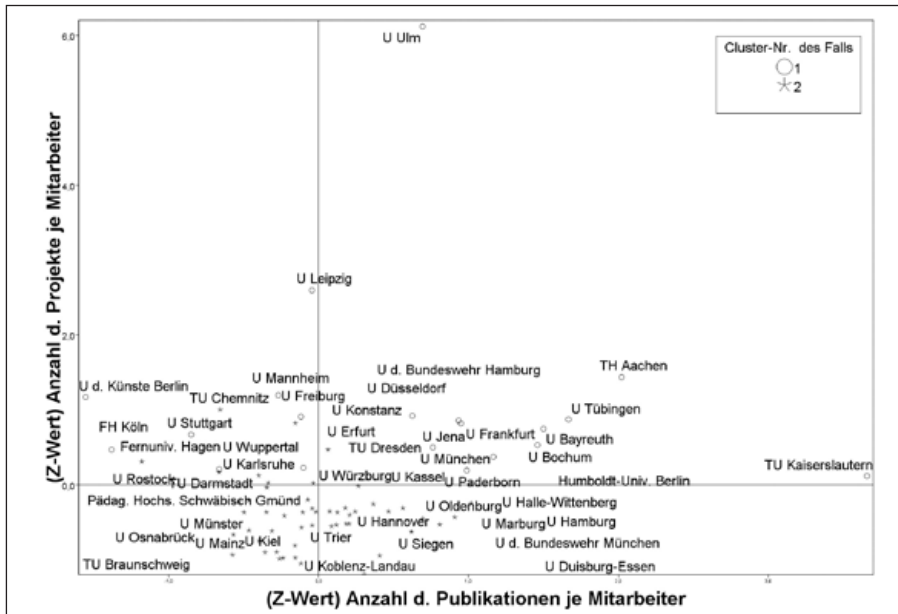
Cluster-Nr. des Falls
1
2

6,0
4,0
2,0
0,0

(Z-Wert) Anzahl d. Projekte je Mitarbeiter

U Ulm
U Leipzig
TH Aachen
U d. Bundeswehr Hamburg
U Mannheim
U Düsseldorf
U d. Künste Berlin
TU Chemnitz
U Freiburg
U Tübingen
U Konstanz
FH Köln
U Stuttgart
U Erfurt
U Jena
U Frankfurt
U Bayreuth
Fernuniv. Hagen
U Wuppertal
TU Dresden
U Bochum
U München
U Karlsruhe
U Würzburg
U Kassel
TU Kaiserslautern
U Rostock
TU Darmstadt
U Paderborn
Humboldt-Univ. Berlin
Pädag. Hochs. Schwäbisch Gmünd
U Oldenburg
U Halle-Wittenberg
U Münster
U Hannover
U Marburg
U Hamburg
U Osnabrück
U Mainz
U Kiel
U Trier
U Siegen
U d. Bundeswehr München
TU Braunschweig
U Koblenz-Landau
U Duisburg-Essen

(Z-Wert) Anzahl d. Publikationen je Mitarbeiter